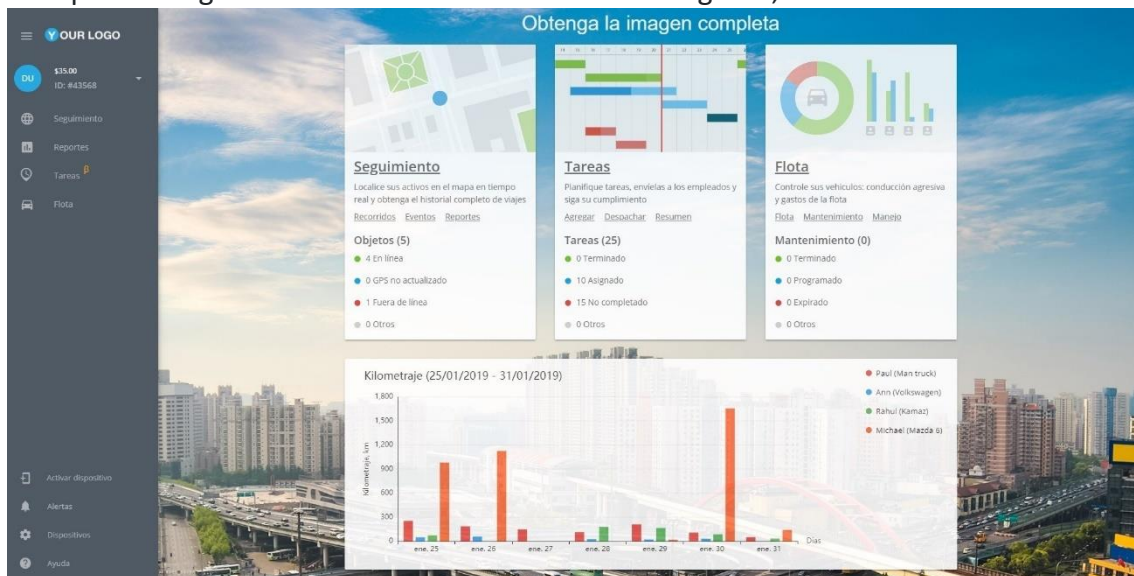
YOUR LOGO

DU $35.00 ID: #43568

Seguimiento
Reportes
Tareas
Flota

Activar dispositivo
Alertas
Dispositivos
Ayuda

Obtenga la imagen completa

Seguimiento
Localice sus activos en el mapa en tiempo real y obtenga el historial completo de viajes
Recorridos Eventos Reportes
Objetos (5)
4 En línea
0 GPS no actualizado
1 Fuera de línea
0 Otros

Tareas
Planifique tareas, envíelas a los empleados y siga su cumplimiento
Agregar Despachar Resumen
Tareas (25)
0 Terminado
10 Asignado
15 No completado
0 Otros

Flota
Controle sus vehículos: conducción agresiva y gastos de la flota
Flota Mantenimiento Manejo
Mantenimiento (0)
0 Terminado
0 Programado
0 Expirado
0 Otros

Kilometraje (25/01/2019 - 31/01/2019)
Paul (Man truck)
Ann (Volkswagen)
Rahul (Kamaz)
Michael (Mazda 6)
1,800
1,500
1,200
900
600
300
0
Kilometraje, km
ene. 25 ene. 26 ene. 27 ene. 28 ene. 29 ene. 30 ene. 31
Días